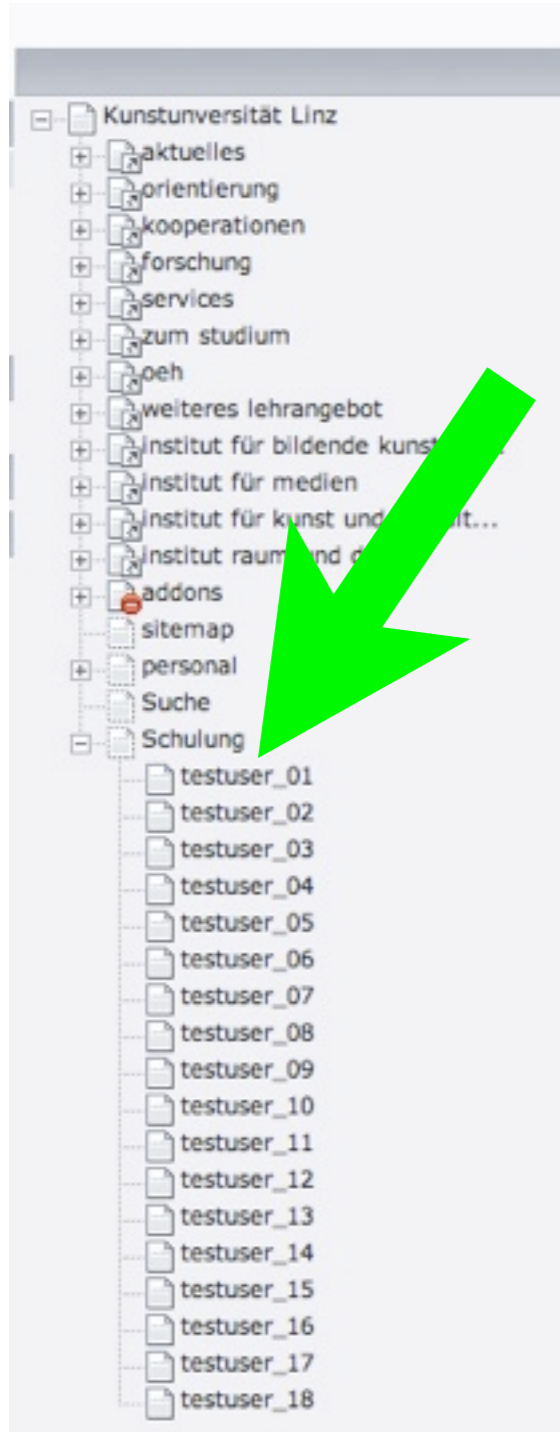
Kunstunversität Linz
aktuelles
orientierung
kooperationen
forschung
services
zum studium
oeh
weiteres lehrangebot
institut für bildende kunst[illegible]
institut für medien
institut für kunst und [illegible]lt...
institut raum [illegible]nd d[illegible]
addons
sitemap
personal
Suche
Schulung
testuser_01
testuser_02
testuser_03
testuser_04
testuser_05
testuser_06
testuser_07
testuser_08
testuser_09
testuser_10
testuser_11
testuser_12
testuser_13
testuser_14
testuser_15
testuser_16
testuser_17
testuser_18